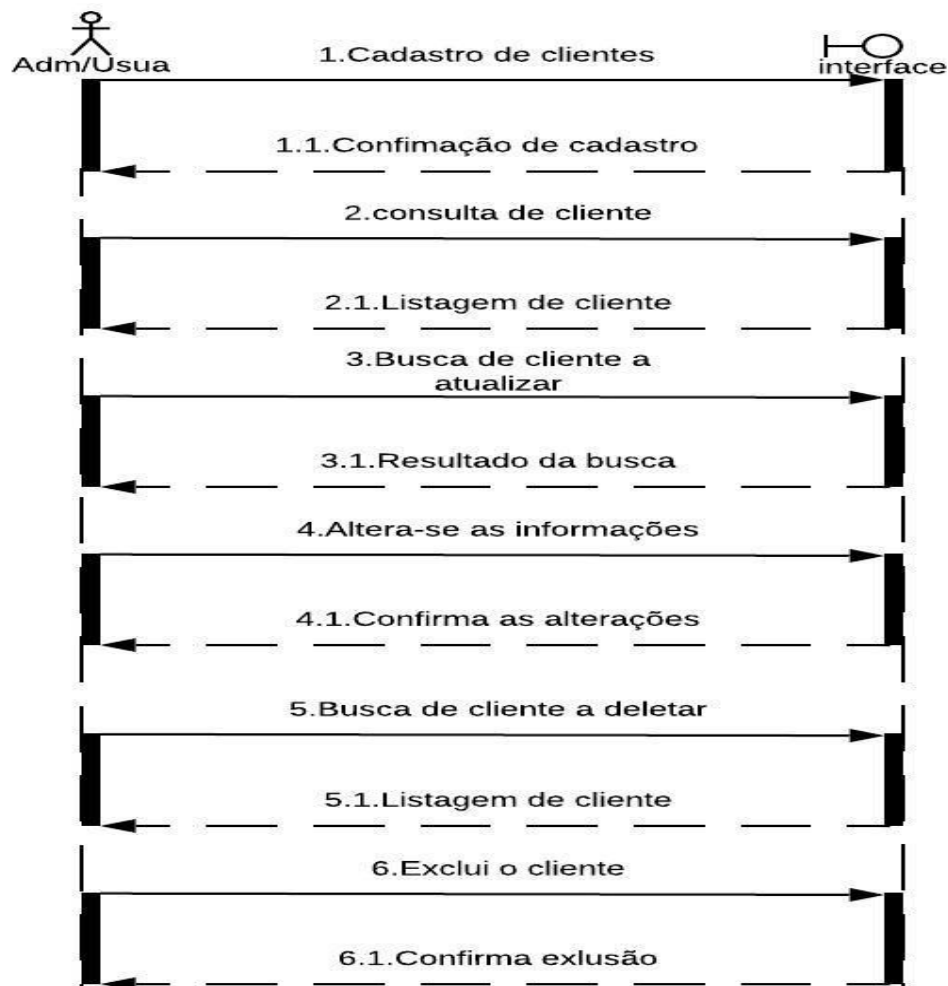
Adm/Usua

interface

1.Cadastro de clientes

1.1.Confimação de cadastro

2.consulta de cliente

2.1.Listagem de cliente

3.Busca de cliente a atualizar

3.1.Resultado da busca

4.Altera-se as informações

4.1.Confirma as alterações

5.Busca de cliente a deletar

5.1.Listagem de cliente

6.Exclui o cliente

6.1.Confirma exlusão